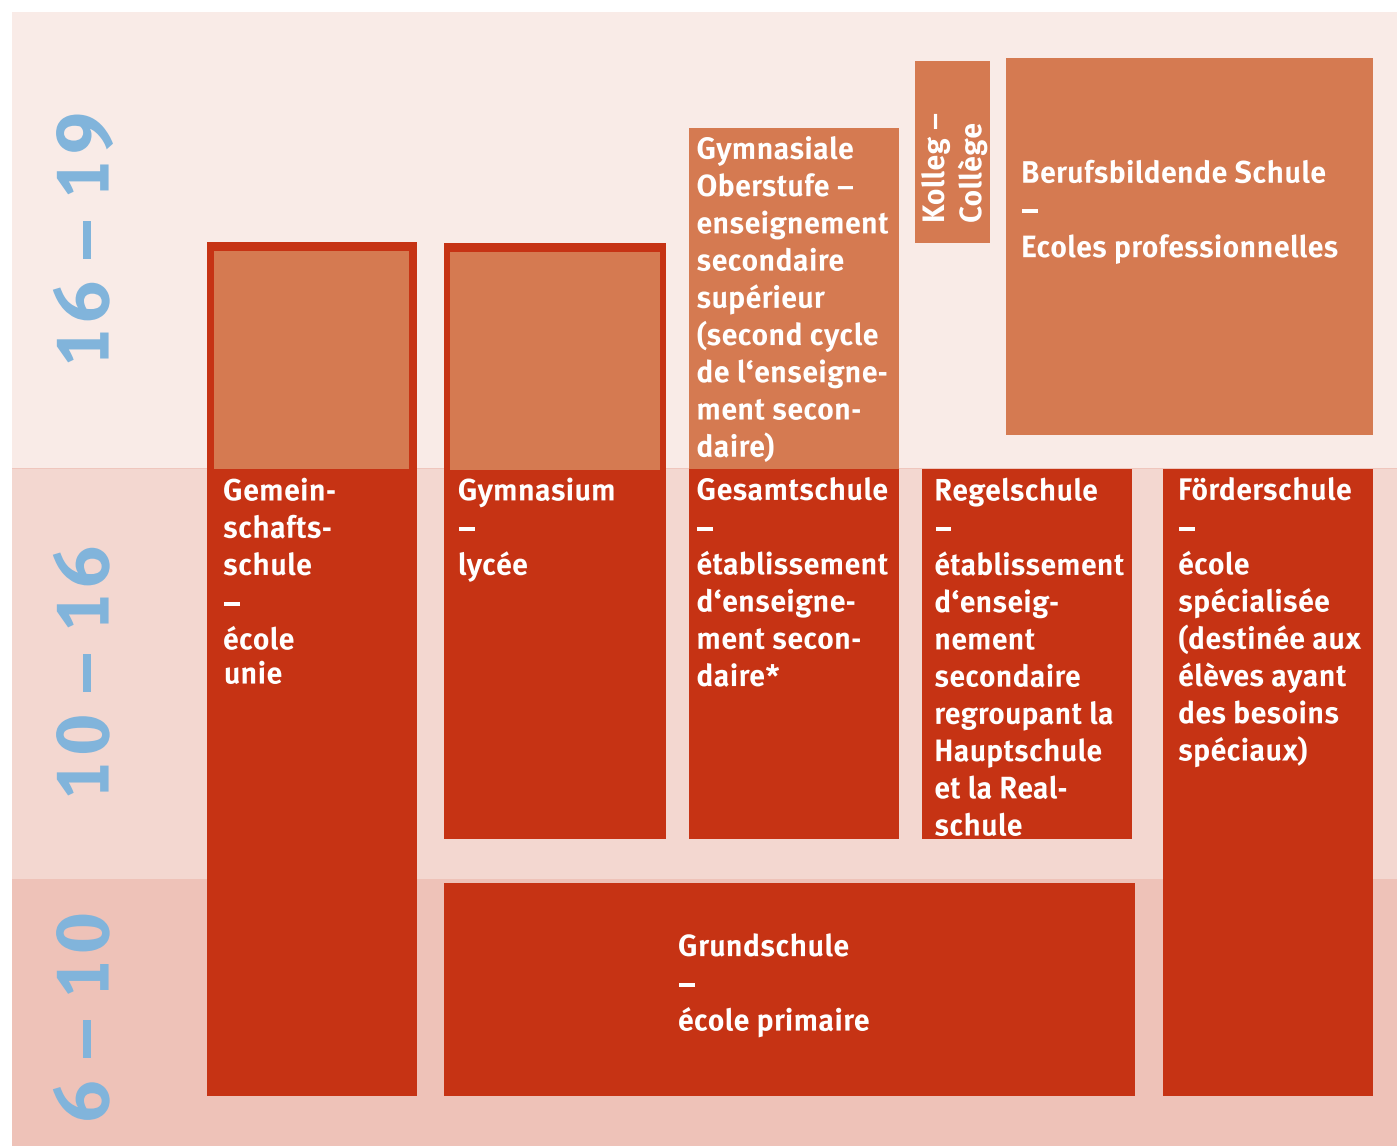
16 – 19

Gymnasiale Oberstufe – enseignement secondaire supérieur (second cycle de l‘enseignement secondaire)

Kolleg – Collège

Berufsbildende Schule
–
Ecoles professionnelles

10 – 16

Gemeinschaftsschule
–
école unie

Gymnasium
–
lycée

Gesamtschule
–
établissement d‘enseignement secondaire*

Regelschule
–
établissement d‘enseignement secondaire regroupant la Hauptschule et la Realschule

Förderschule
–
école spécialisée (destinée aux élèves ayant des besoins spéciaux)

6 – 10

Grundschule
–
école primaire